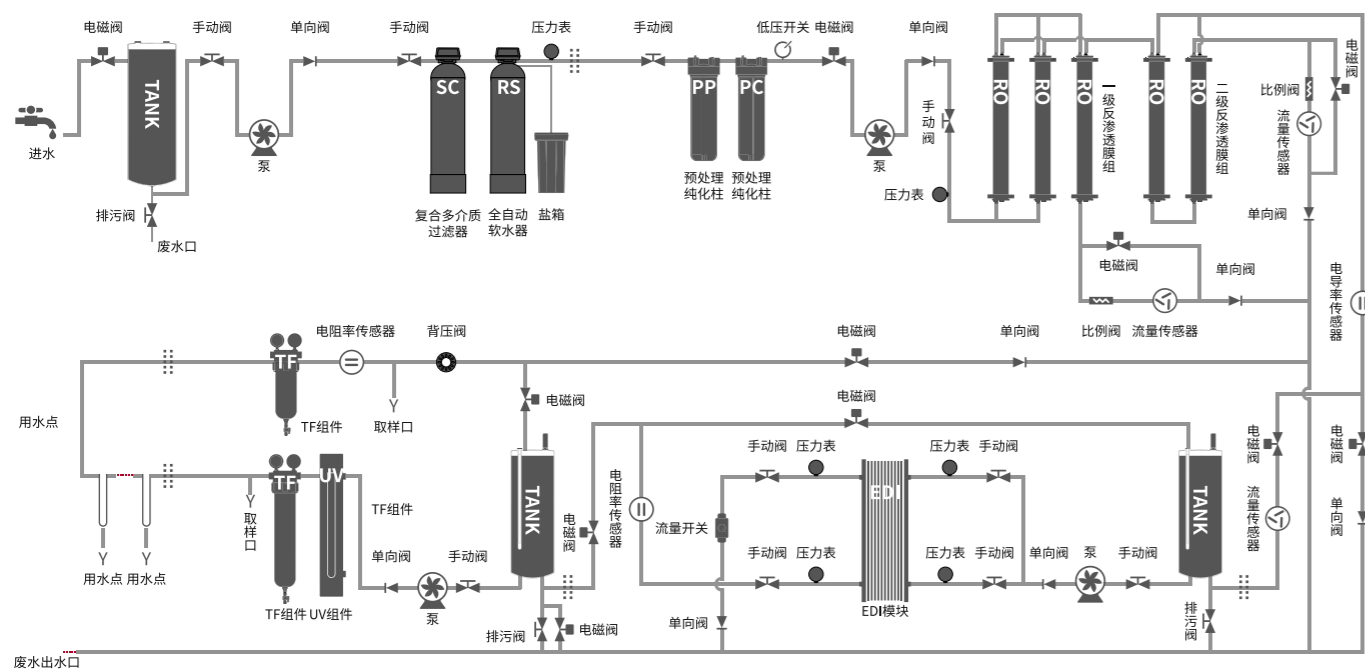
电磁阀 手动阀 单向阀 手动阀 压力表 手动阀 低压开关 电磁阀 单向阀

TANK

进水

泵

排污阀

废水口

SC RS

复合多介质过滤器 全自动软水器 盐箱

PP PC

预处理纯化柱 预处理纯化柱

泵

手动阀

压力表

RO RO RO RO RO

一级反渗透膜组

二级反渗透膜组

比例阀

电磁阀

流量传感器

单向阀

电磁阀

单向阀

比例阀 流量传感器

电导率传感器

TF

电阻率传感器 背压阀

电磁阀 单向阀

TF组件 取样口

电磁阀

用水点

电磁阀

TF UV

取样口

TF组件

单向阀 手动阀

泵

TF组件 UV组件

用水点 用水点

TANK

电阻率传感器

电磁阀

流量开关

手动阀 压力表

EDI

压力表 手动阀

手动阀 压力表

压力表 手动阀

单向阀 泵 手动阀

EDI模块

TANK

电磁阀

流量传感器

电磁阀

单向阀

排污阀 电磁阀

单向阀

排污阀

废水出水口